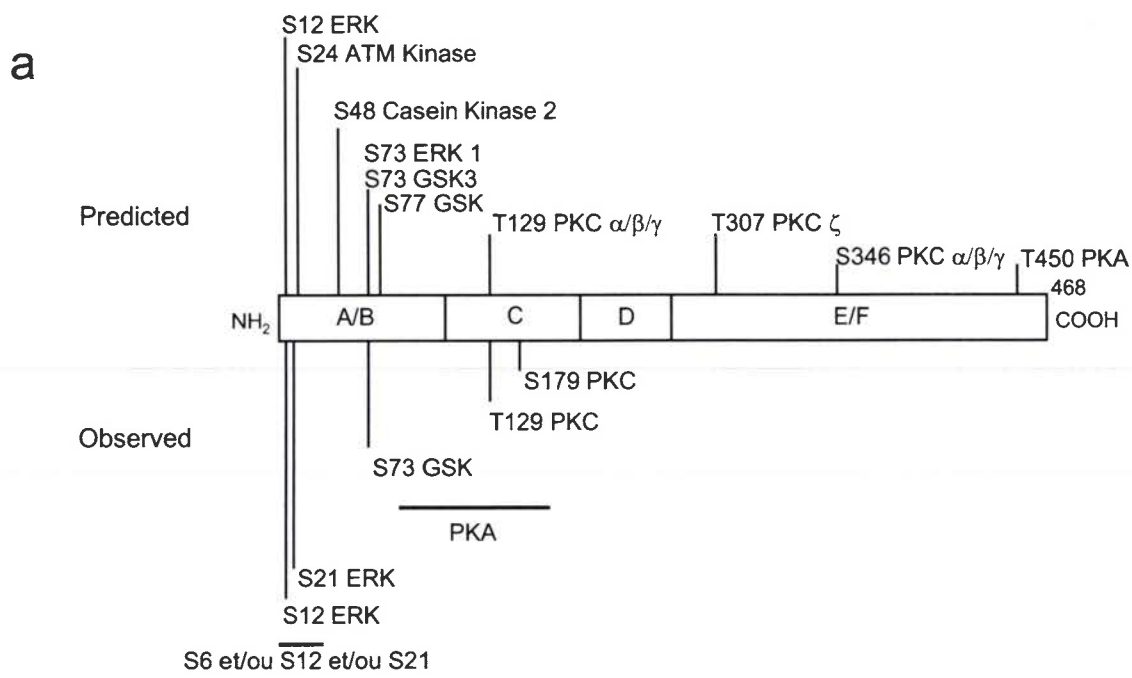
a

S12 ERK
S24 ATM Kinase
S48 Casein Kinase 2
S73 ERK 1
S73 GSK3
S77 GSK
T129 PKC $\alpha/\beta/\gamma$
T307 PKC $\zeta$
S346 PKC $\alpha/\beta/\gamma$
T450 PKA

Predicted

NH$_2$
A/B
C
D
E/F
468
COOH

S179 PKC
T129 PKC

Observed

S73 GSK

PKA

S21 ERK
S12 ERK

S6 et/ou $\overline{\text{S12}}$ et/ou S21